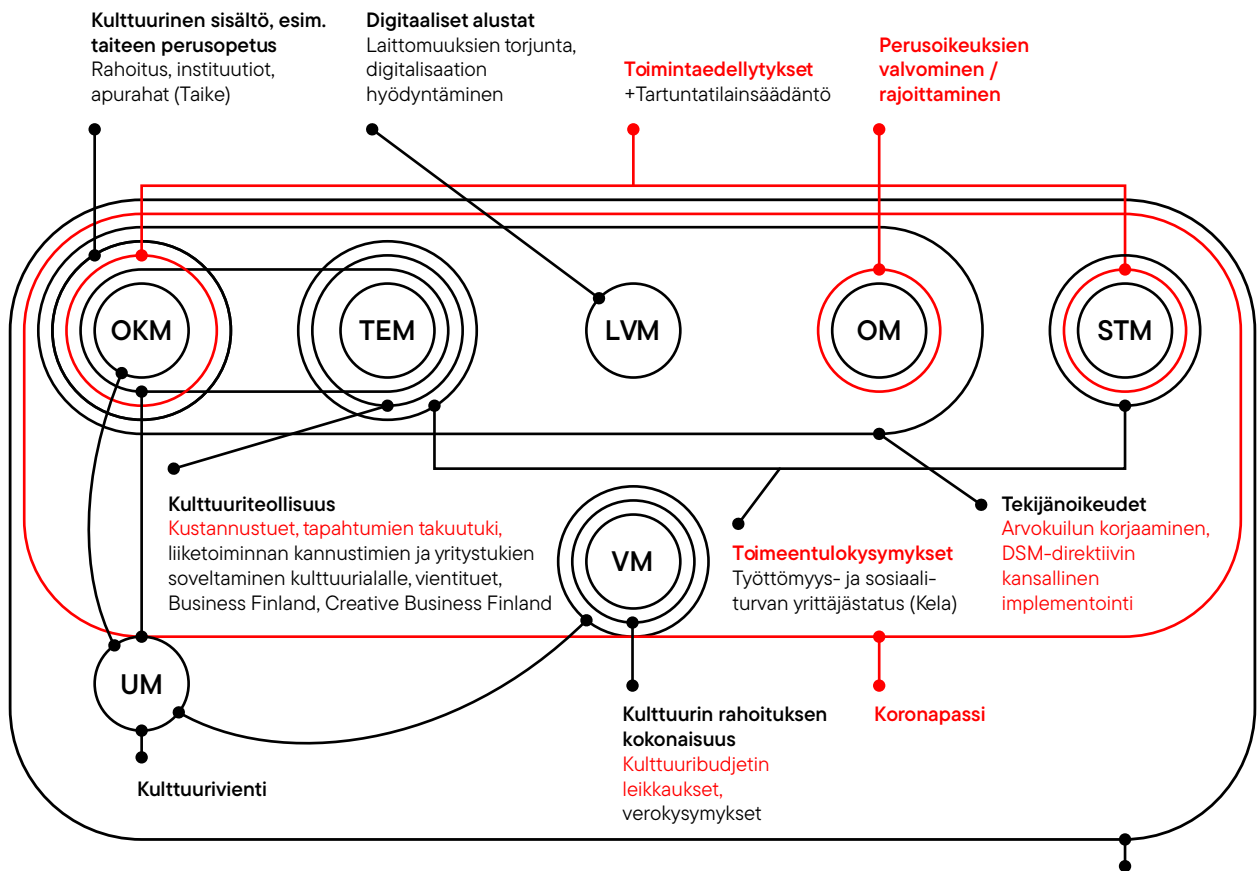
Kulttuurinen sisältö, esim. taiteen perusopetus
Rahoitus, instituutiot, apurahat (Taike)

Digitaaliset alustat
Laittomuuksien torjunta, digitalisaation hyödyntäminen

Toimintaedellytykset
+Tartuntatilainsäädäntö

Perusoikeuksien valvominen / rajoittaminen

OKM

TEM

LVM

OM

STM

Kulttuuriteollisuus
Kustannustuet, tapahtumien takuutuki, liiketoiminnan kannustimien ja yritystukien soveltaminen kulttuurialalle, vientituet, Business Finland, Creative Business Finland

VM

Toimeentulokysymykset
Työttömyys- ja sosiaaliturvan yrittäjästatus (Kela)

Tekijänoikeudet
Arvokuilun korjaaminen, DSM-direktiivin kansallinen implementointi

UM

Kulttuurin rahoituksen kokonaisuus
Kulttuuribudjetin leikkaukset, verokysymykset

Koronapassi

Kulttuurivienti